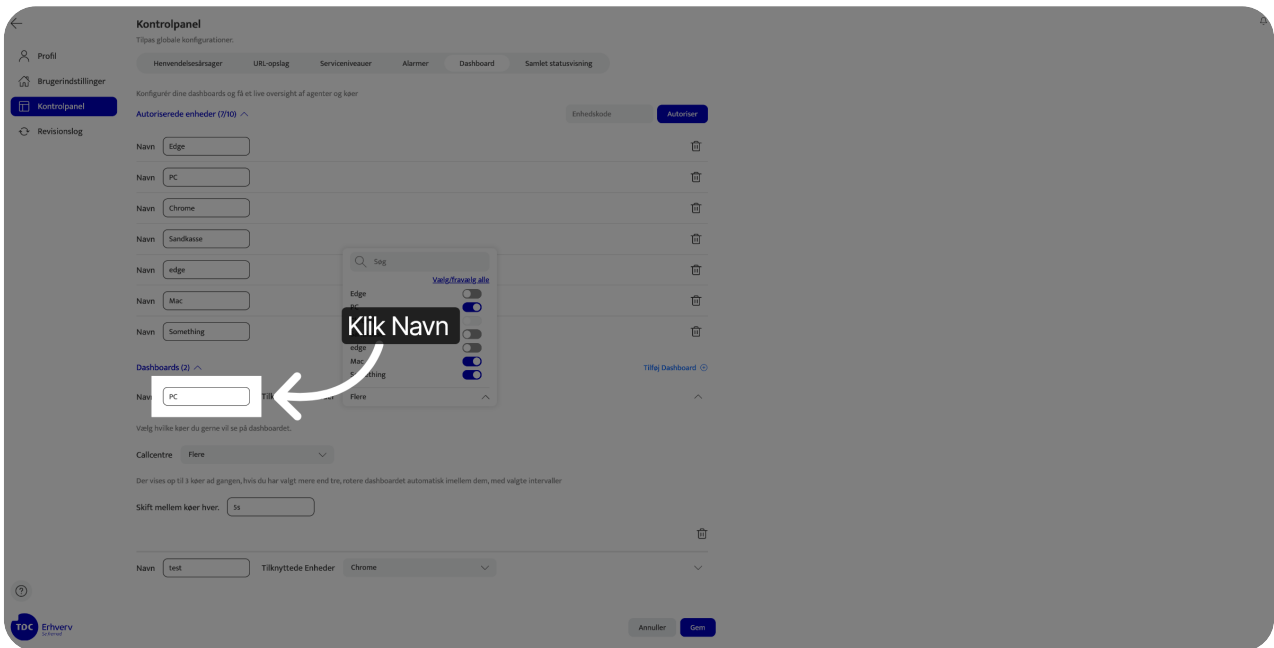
Kontrolpanel
Tilpas globale konfigurationer.

Profil
Brugerindstillinger
Kontrolpanel
Revisionslog

Henvendelsesårsager | URL-opslag | Serviceniveauer | Alarmer | Dashboard | Samlet statusvisning

Konfigurér dine dashboards og få et live oversigt af agenter og køer

Autoriserede enheder (7/10)

Enhedskode
Autoriser

Navn Edge
Navn PC
Navn Chrome
Navn Sandkasse
Navn edge
Navn Mac
Navn Something

Søg
Vælg/fravælg alle
Edge
PC
edge
Mac
Something
Flere

Klik Navn

Dashboards (2)
Tilføj Dashboard

Navn PC Tilk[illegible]

Vælg hvilke køer du gerne vil se på dashboardet.

Callcentre Flere

Der vises op til 3 køer ad gangen, hvis du har valgt mere end tre, rotere dashboardet automatisk imellem dem, med valgte intervaller

Skift mellem køer hver. 5s

Navn test Tilknyttede Enheder Chrome

TDC Erhverv

Annuller
Gem